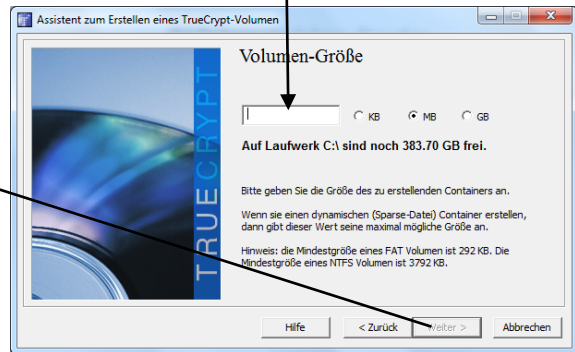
Assistent zum Erstellen eines TrueCrypt-Volumen

TRUECRYPT

Volumen-Größe

KB MB GB

Auf Laufwerk C:\ sind noch 383.70 GB frei.

Bitte geben Sie die Größe des zu erstellenden Containers an.

Wenn sie einen dynamischen (Sparse-Datei) Container erstellen, dann gibt dieser Wert seine maximal mögliche Größe an.

Hinweis: die Mindestgröße eines FAT Volumen ist 292 KB. Die Mindestgröße eines NTFS Volumen ist 3792 KB.

Hilfe | < Zurück | Weiter > | Abbrechen